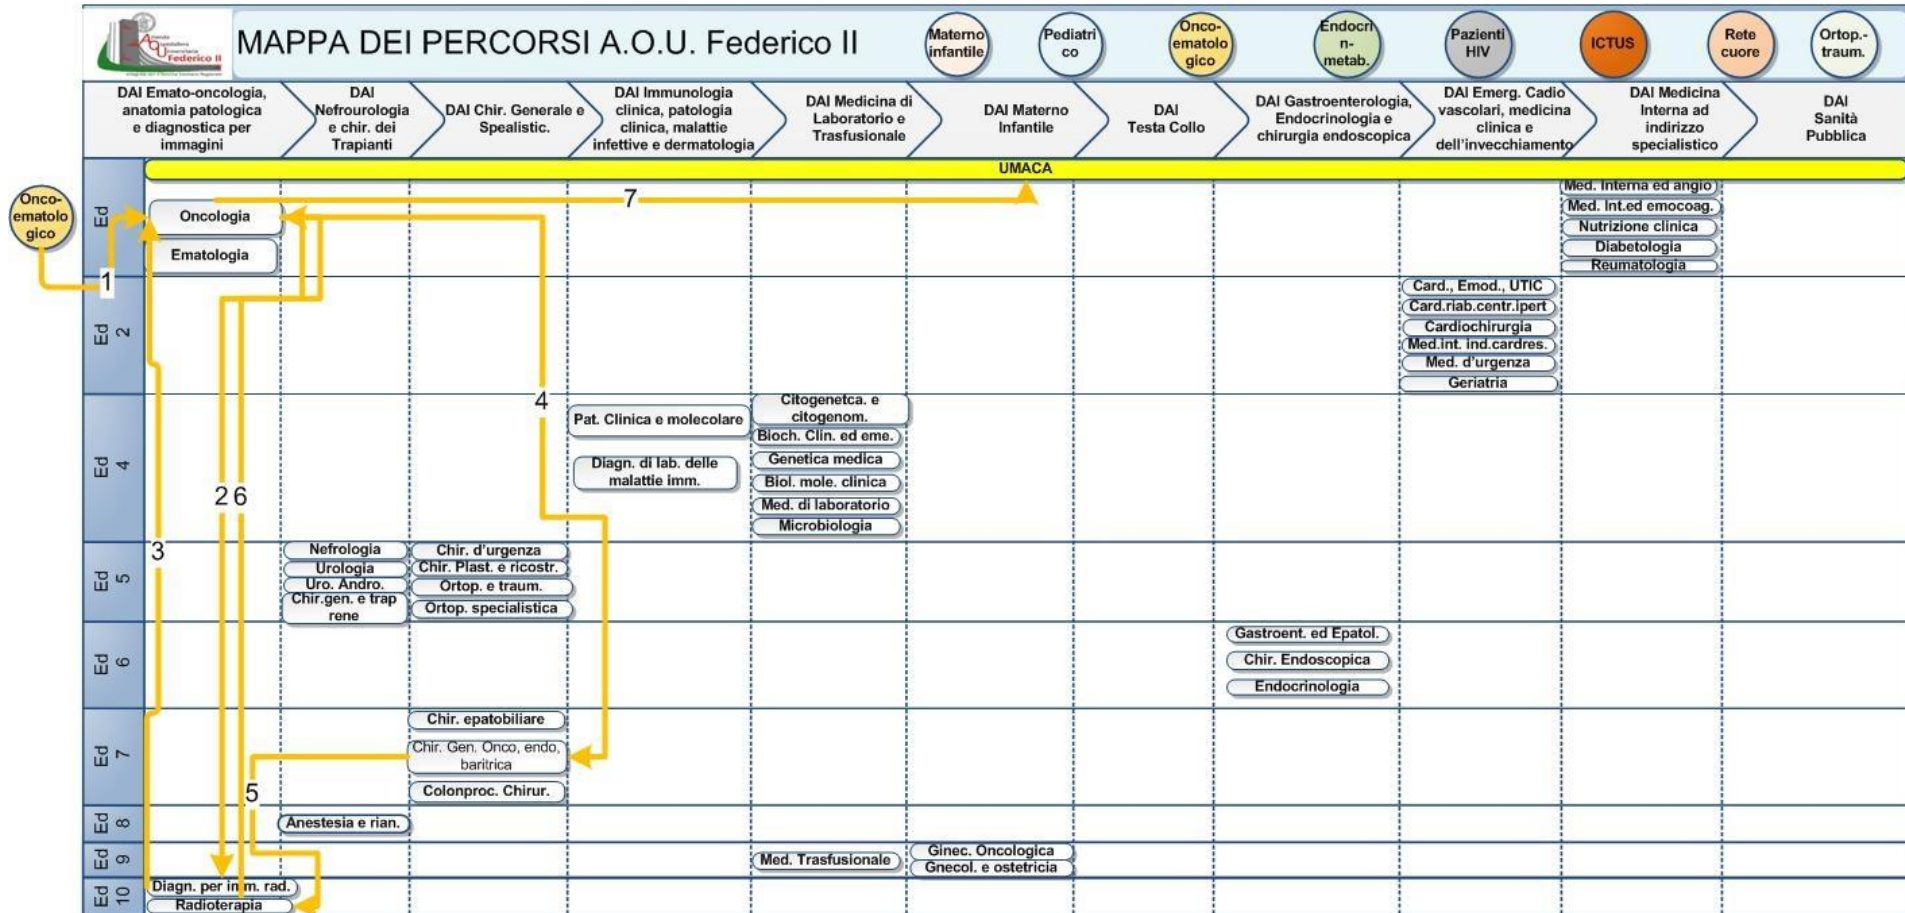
Azienda Ospedaliera Universitaria Federico II

MAPPA DEI PERCORSI A.O.U. Federico II

Materno infantile | Pediatrico | Onco-ematologico | Endocrin-metab. | Pazienti HIV | ICTUS | Rete cuore | Ortop.-traum.

| DAI Emato-oncologia, anatomia patologica e diagnostica per immagini | DAI Nefrourologia e chir. dei Trapianti | DAI Chir. Generale e Spealistic. | DAI Immunologia clinica, patologia clinica, malattie infettive e dermatologia | DAI Medicina di Laboratorio e Trasfusionale | DAI Materno Infantile | DAI Testa Collo | DAI Gastroenterologia, Endocrinologia e chirurgia endoscopica | DAI Emerg. Cadio vascolari, medicina clinica e dell'invecchiamento | DAI Medicina Interna ad indirizzo specialistico | DAI Sanità Pubblica |
|---|---|---|---|---|---|---|---|---|---|---|

UMACA

Onco-ematologico

Ed 1: Oncologia; Ematologia; Med. Interna ed angio; Med. Int.ed emocoag.; Nutrizione clinica; Diabetologia; Reumatologia

Ed 2: Card., Emod., UTIC; Card.riab.centr.ipert; Cardiochirurgia; Med.int. ind.cardres.; Med. d'urgenza; Geriatria

Ed 4: Pat. Clinica e molecolare; Diagn. di lab. delle malattie imm.; Citogenetca. e citogenom.; Bioch. Clin. ed eme.; Genetica medica; Biol. mole. clinica; Med. di laboratorio; Microbiologia

Ed 5: Nefrologia; Urologia; Uro. Andro.; Chir.gen. e trap rene; Chir. d'urgenza; Chir. Plast. e ricostr.; Ortop. e traum.; Ortop. specialistica

Ed 6: Gastroent. ed Epatol.; Chir. Endoscopica; Endocrinologia

Ed 7: Chir. epatobiliare; Chir. Gen. Onco, endo, baritrica; Colonproc. Chirur.

Ed 8: Anestesia e rian.

Ed 9: Med. Trasfusionale; Ginec. Oncologica; Gnecol. e ostetricia

Ed 10: Diagn. per imm. rad.; Radioterapia

1 2 3 4 5 6 7